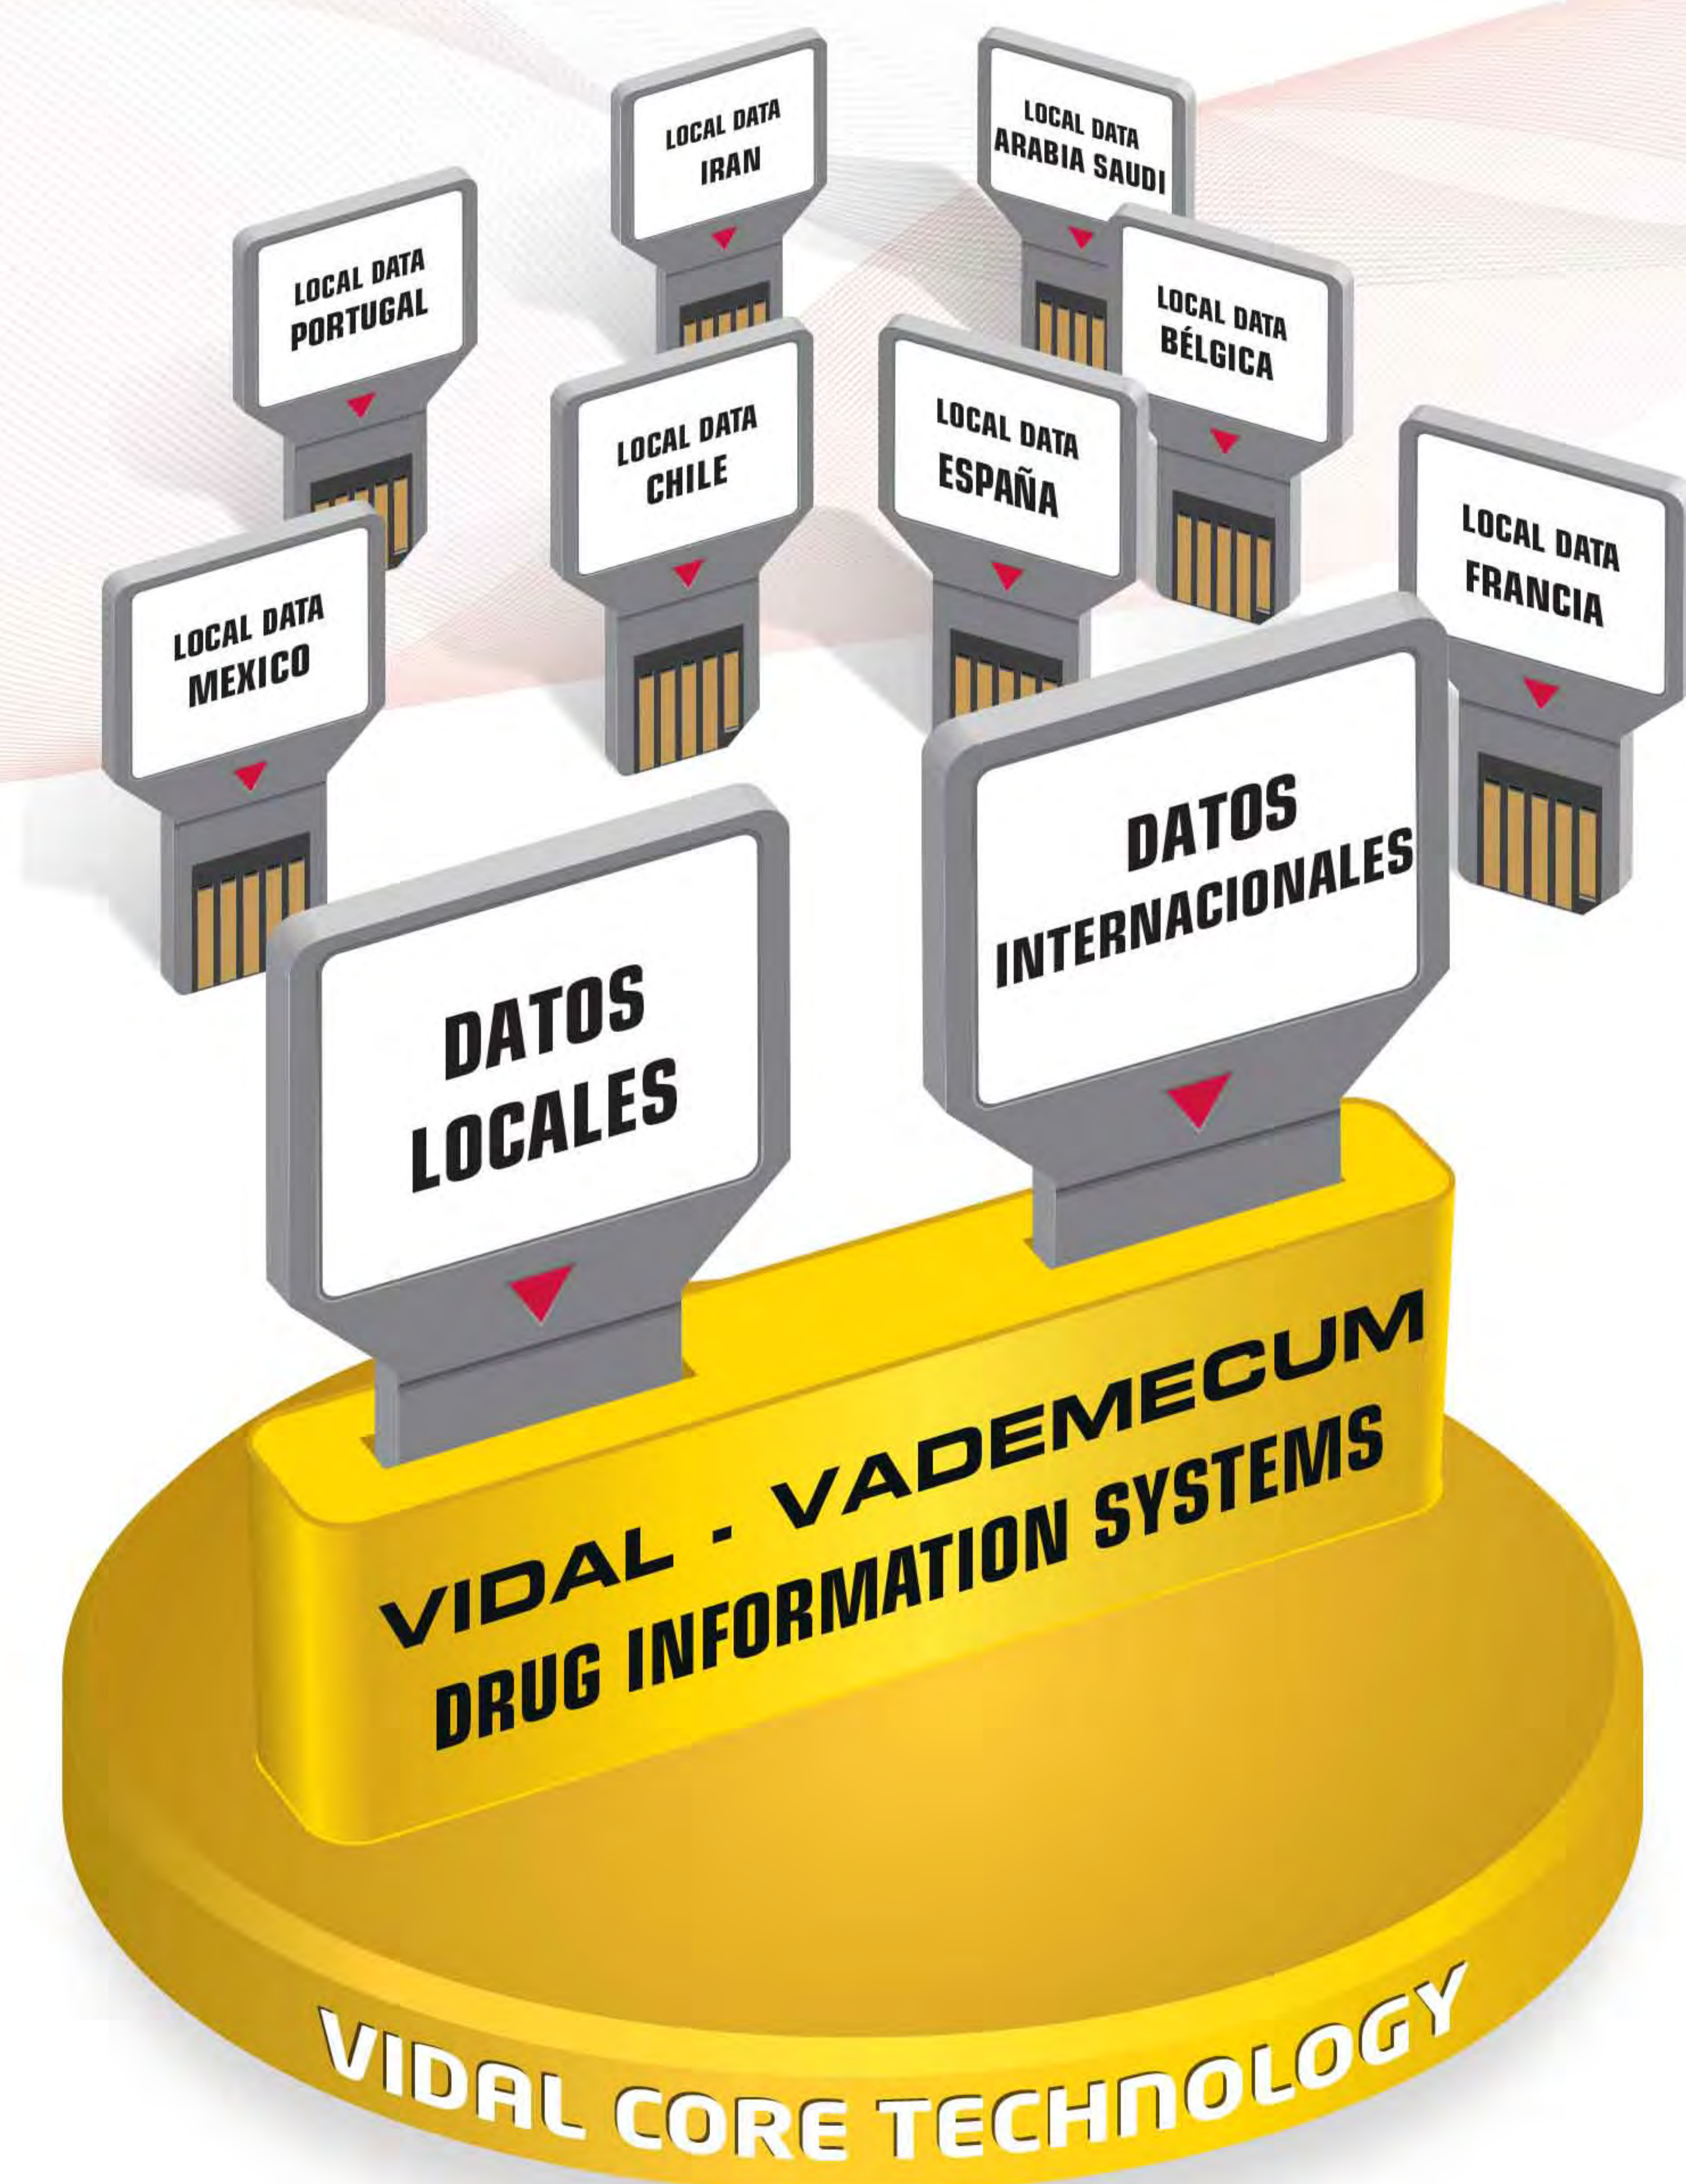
LOCAL DATA IRAN

LOCAL DATA ARABIA SAUDI

LOCAL DATA PORTUGAL

LOCAL DATA BÉLGICA

LOCAL DATA CHILE

LOCAL DATA ESPAÑA

LOCAL DATA FRANCIA

LOCAL DATA MEXICO

DATOS INTERNACIONALES

DATOS LOCALES

VIDAL - VADEMECUM
DRUG INFORMATION SYSTEMS

VIDAL CORE TECHNOLOGY